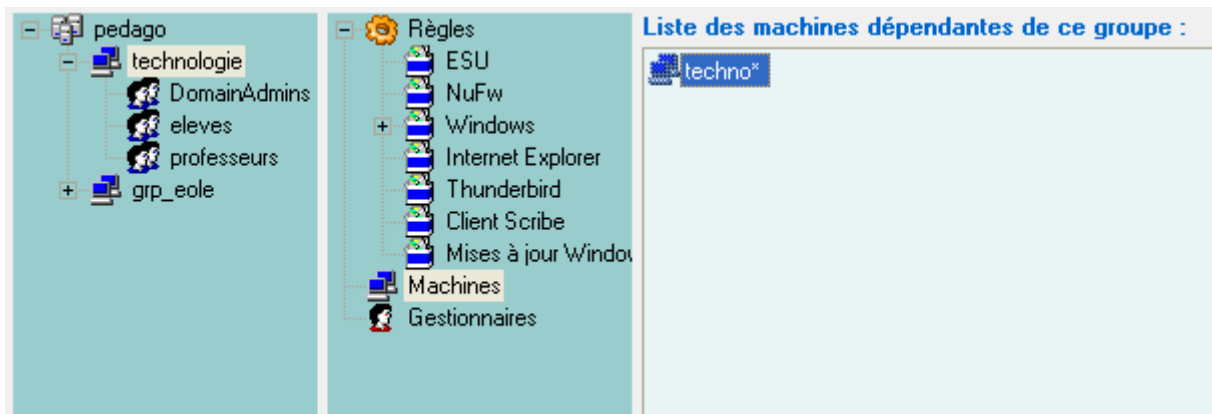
pedago
technologie
DomainAdmins
eleves
professeurs
grp_eole

Règles
ESU
NuFw
Windows
Internet Explorer
Thunderbird
Client Scribe
Mises à jour Windov
Machines
Gestionnaires

Liste des machines dépendantes de ce groupe :
techno*